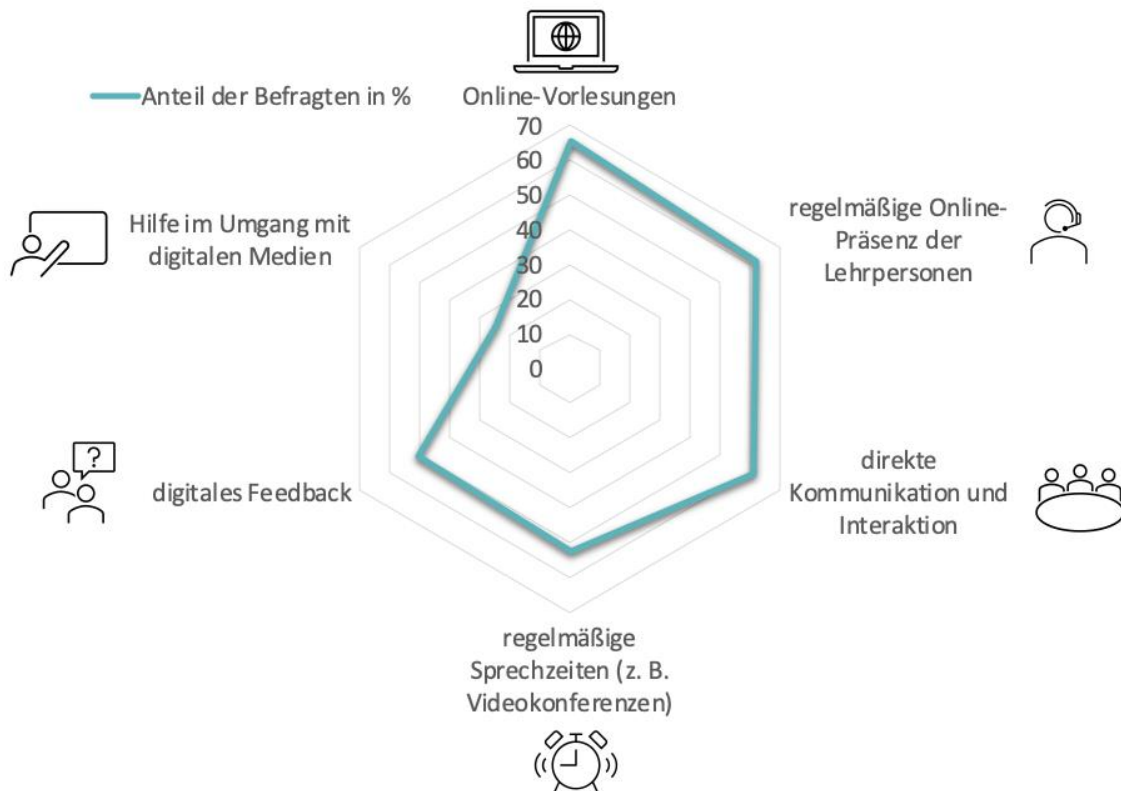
Anteil der Befragten in %

Online-Vorlesungen

70
60
50
40
30
20
10
0

regelmäßige Online-Präsenz der Lehrpersonen

direkte Kommunikation und Interaktion

regelmäßige Sprechzeiten (z. B. Videokonferenzen)

digitales Feedback

?

Hilfe im Umgang mit digitalen Medien